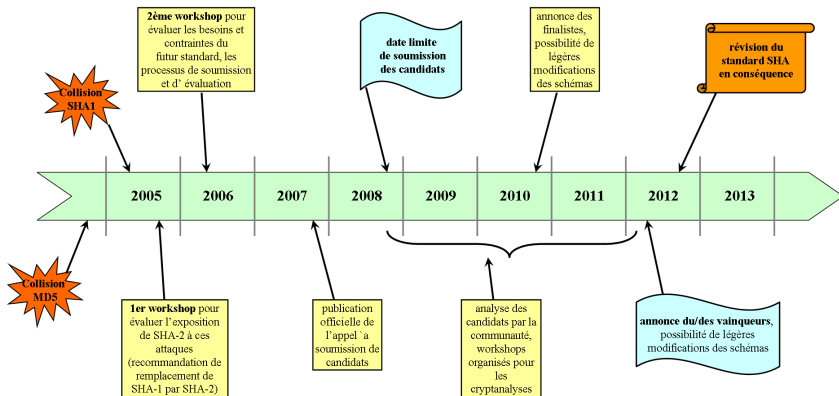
2ème workshop pour évaluer les besoins et contraintes du futur standard, les processus de soumission et d' évaluation

date limite de soumission des candidats

annonce des finalistes, possibilité de légères modifications des schémas

révision du standard SHA en conséquence

Collision SHA1

2005

2006

2007

2008

2009

2010

2011

2012

2013

Collision MD5

1er workshop pour évaluer l'exposition de SHA-2 à ces attaques (recommandation de remplacement de SHA-1 par SHA-2)

publication officielle de l'appel `a soumission de candidats

analyse des candidats par la communauté, workshops organisés pour les cryptanalyses

annonce du/des vainqueurs, possibilité de légères modifications des schémas